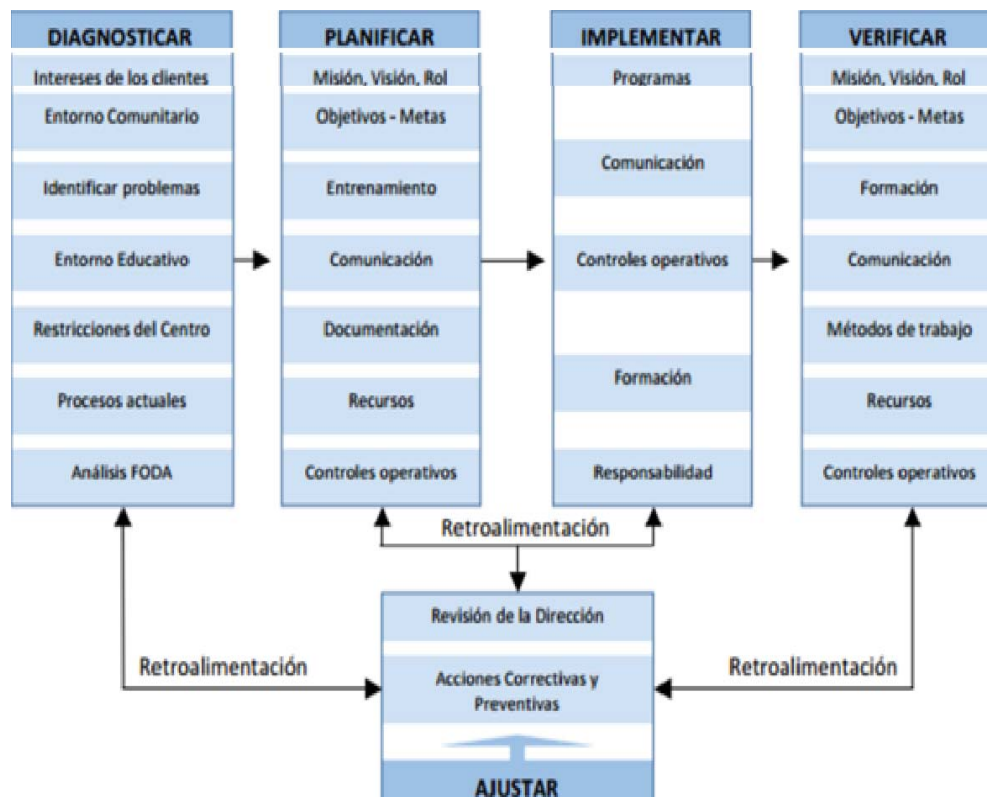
DIAGNOSTICAR
Intereses de los clientes
Entorno Comunitario
Identificar problemas
Entorno Educativo
Restricciones del Centro
Procesos actuales
Análisis FODA

PLANIFICAR
Misión, Visión, Rol
Objetivos - Metas
Entrenamiento
Comunicación
Documentación
Recursos
Controles operativos

IMPLEMENTAR
Programas
Comunicación
Controles operativos
Formación
Responsabilidad

VERIFICAR
Misión, Visión, Rol
Objetivos - Metas
Formación
Comunicación
Métodos de trabajo
Recursos
Controles operativos

Retroalimentación

Retroalimentación

Retroalimentación

Revisión de la Dirección
Acciones Correctivas y Preventivas
AJUSTAR